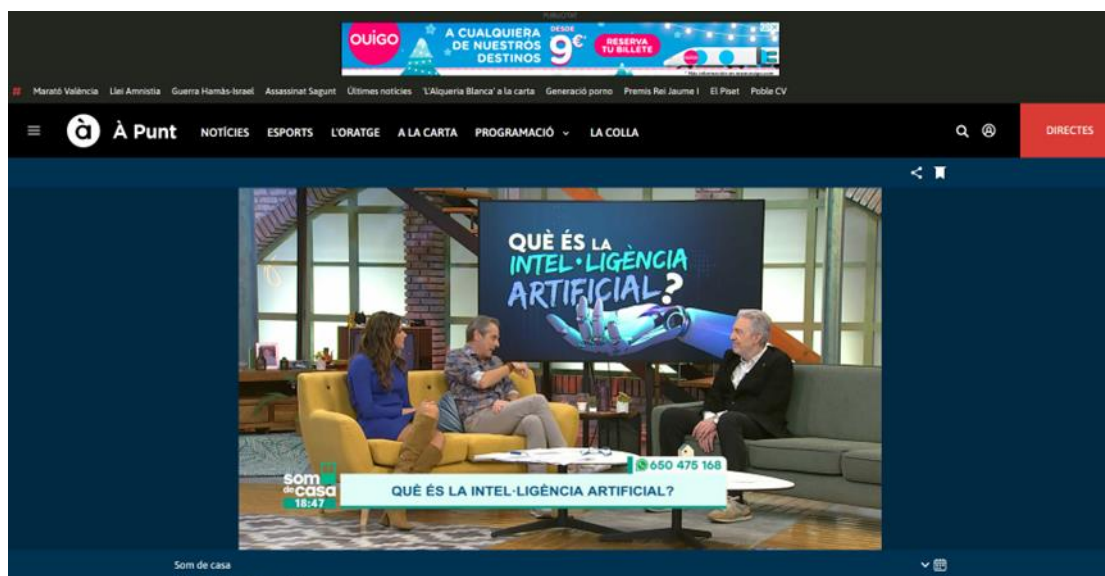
PUBLICITAT

OUIGO A CUALQUIERA DE NUESTROS DESTINOS DESDE 9€ RESERVA TU BILLETE

# Marató València Llei Amnistia Guerra Hamàs-Israel Assassinat Sagunt Últimes notícies 'L'Alqueria Blanca' a la carta Generació porno Premis Rei Jaume I El Piset Poble CV

À Punt NOTÍCIES ESPORTS L'ORATGE A LA CARTA PROGRAMACIÓ LA COLLA DIRECTES

QUÈ ÉS LA INTEL·LIGÈNCIA ARTIFICIAL?

som de casa 18:47

650 475 168

QUÈ ÉS LA INTEL·LIGÈNCIA ARTIFICIAL?

Som de casa